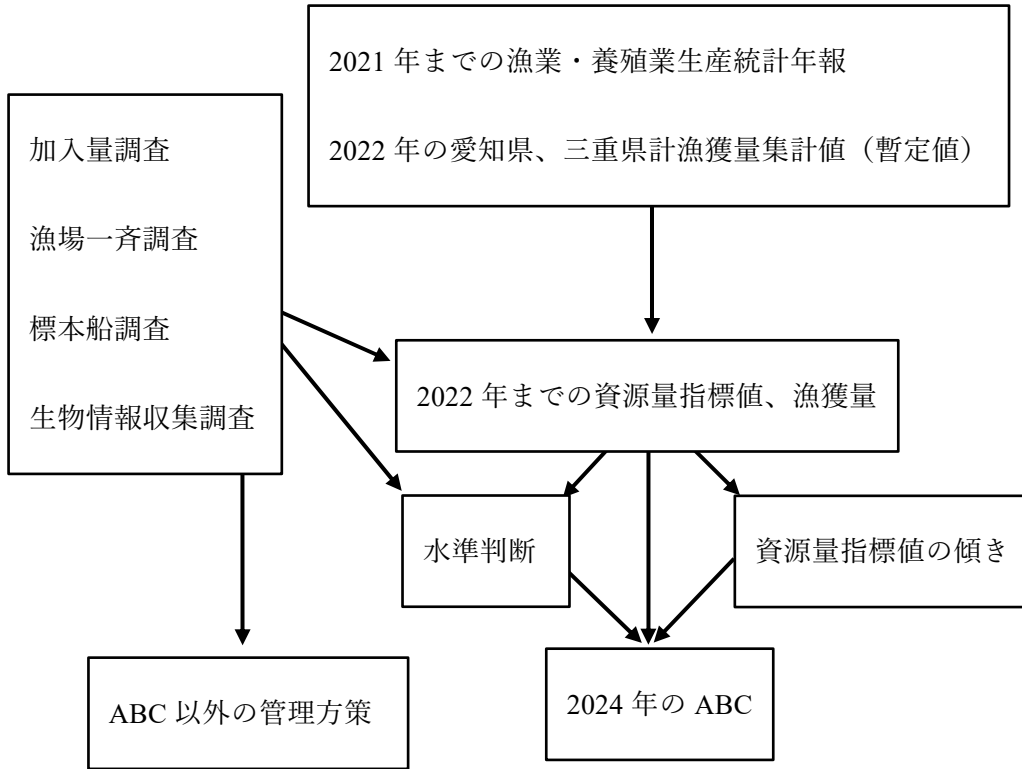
2021 年までの漁業・養殖業生産統計年報

2022 年の愛知県、三重県計漁獲量集計値（暫定値）

加入量調査

漁場一斉調査

標本船調査

生物情報収集調査

2022 年までの資源量指標値、漁獲量

水準判断

資源量指標値の傾き

ABC 以外の管理方策

2024 年の ABC